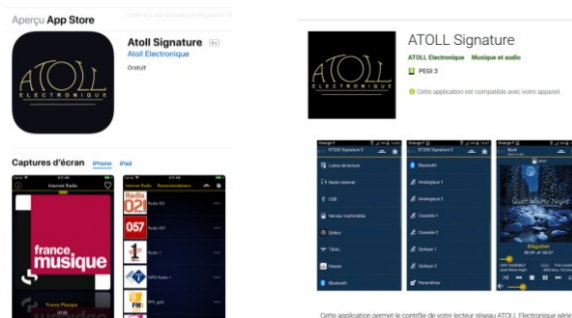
Aperçu App Store

ATOLL ELECTRONIQUE

Atoll Signature 4+
Atoll Electronique
Gratuit

Captures d'écran iPhone iPad

Internet Radio

france musique

France Musique

Internet Radio Recommandations

Radio 021

Radio 057

Radio 1

NRJ Radio 1

FM

ATOLL Signature

ATOLL Electronique Musique et audio

PEGI 3

Cette application est compatible avec votre appareil.

ATOLL Signature

Listes de lecture

Radio internet

USB

Serveur multimédia

Qobuz

TIDAL

Deezer

Bluetooth

Bluetooth

Analogique 1

Analogique 2

Coaxiale 1

Coaxiale 2

Optique 1

Optique 2

Paramètres

Quiet Winter Night

Cette application permet le contrôle de votre lecteur réseau ATOLL Electronique série